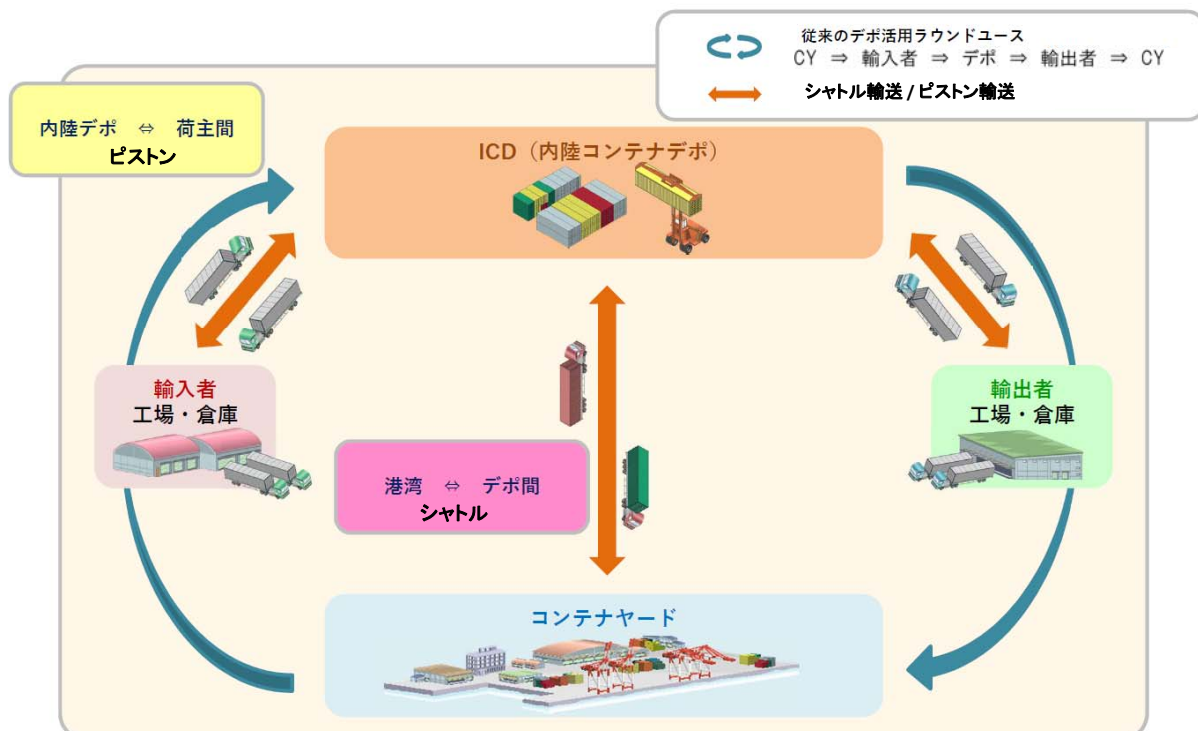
従来のデポ活用ラウンドユース
CY ⇒ 輸入者 ⇒ デポ ⇒ 輸出者 ⇒ CY
シャトル輸送 / ピストン輸送

内陸デポ ⇔ 荷主間
ピストン

ICD（内陸コンテナデポ）

輸入者
工場・倉庫

輸出者
工場・倉庫

港湾 ⇔ デポ間
シャトル

コンテナヤード